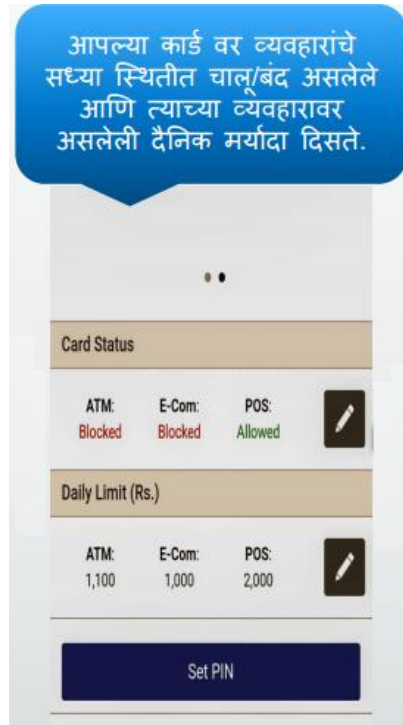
आपल्या कार्ड वर व्यवहारांचे सध्या स्थितीत चालू/बंद असलेले आणि त्याच्या व्यवहारावर असलेली दैनिक मर्यादा दिसते.

Card Status

ATM: Blocked
E-Com: Blocked
POS: Allowed

Daily Limit (Rs.)

ATM: 1,100
E-Com: 1,000
POS: 2,000

Set PIN